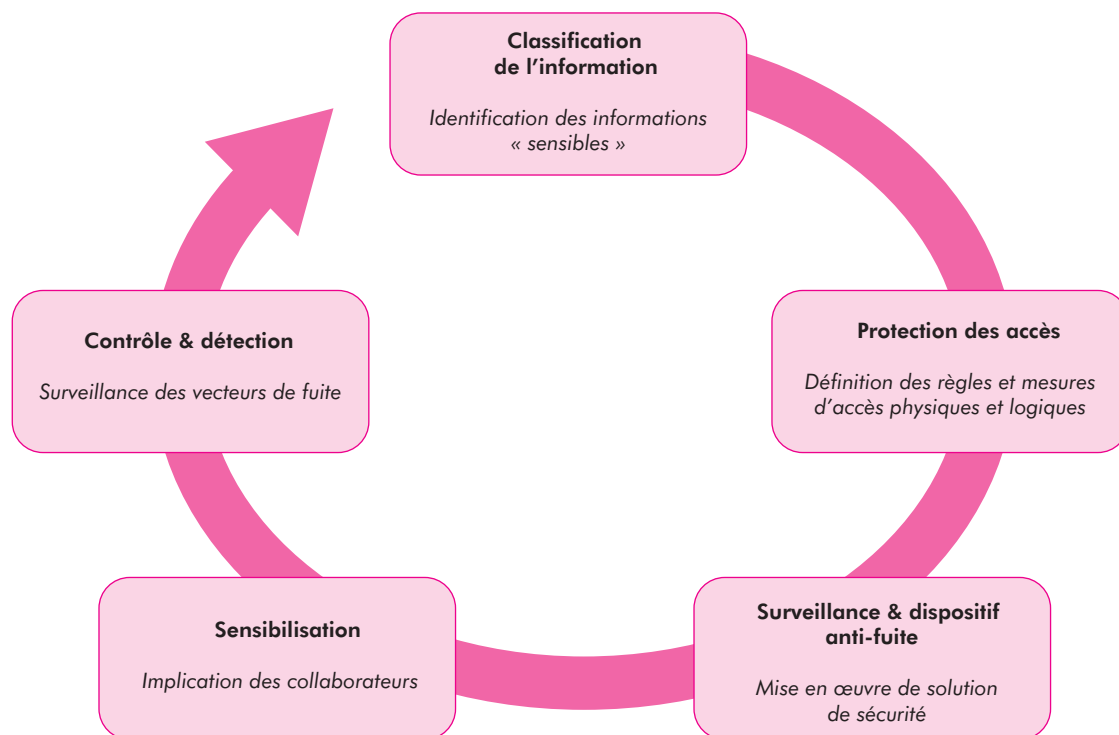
Classification de l’information

Identification des informations « sensibles »

Protection des accès

Définition des règles et mesures d’accès physiques et logiques

Surveillance & dispositif anti-fuite

Mise en œuvre de solution de sécurité

Sensibilisation

Implication des collaborateurs

Contrôle & détection

Surveillance des vecteurs de fuite